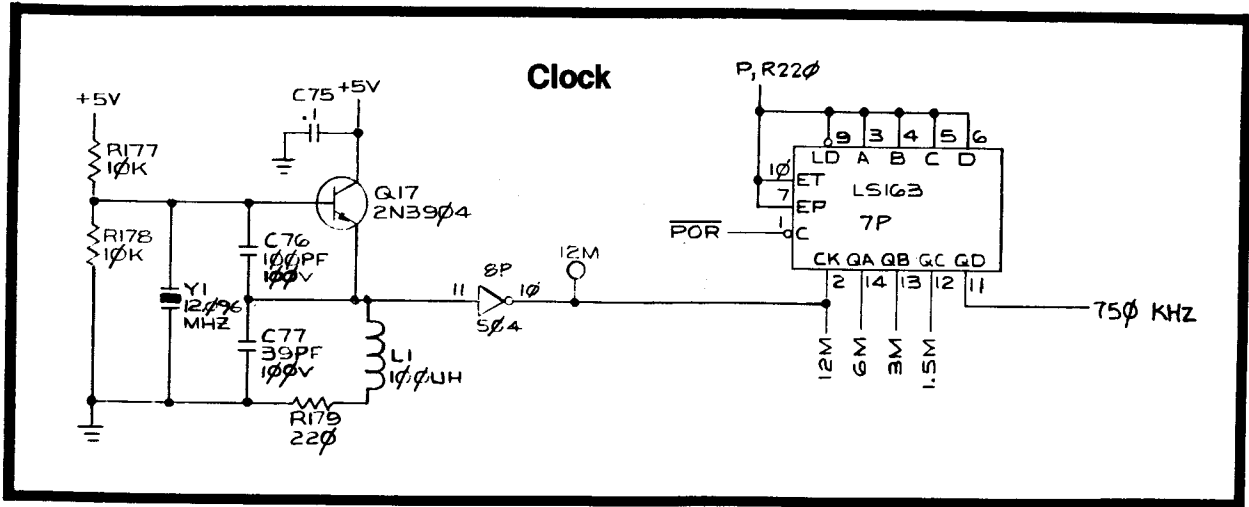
Clock

+5V

R177
1ØK

R178
1ØK

Y1
12Ø96
MHZ

C75 +5V
.1

Q17
2N39Ø4

C76
1ØØPF
1ØØV

C77
39PF
1ØØV

L1
1ØØUH

R179
22Ø

11
8P
1Ø
5Ø4

12M

P, R22Ø

9 3 4 5 6
LD A B C D
1Ø ET
7 EP
LS163
7P
$\overline{POR}$
1 C
CK QA QB QC QD
2 14 13 12 11

12M 6M 3M 1.5M

75Ø KHZ